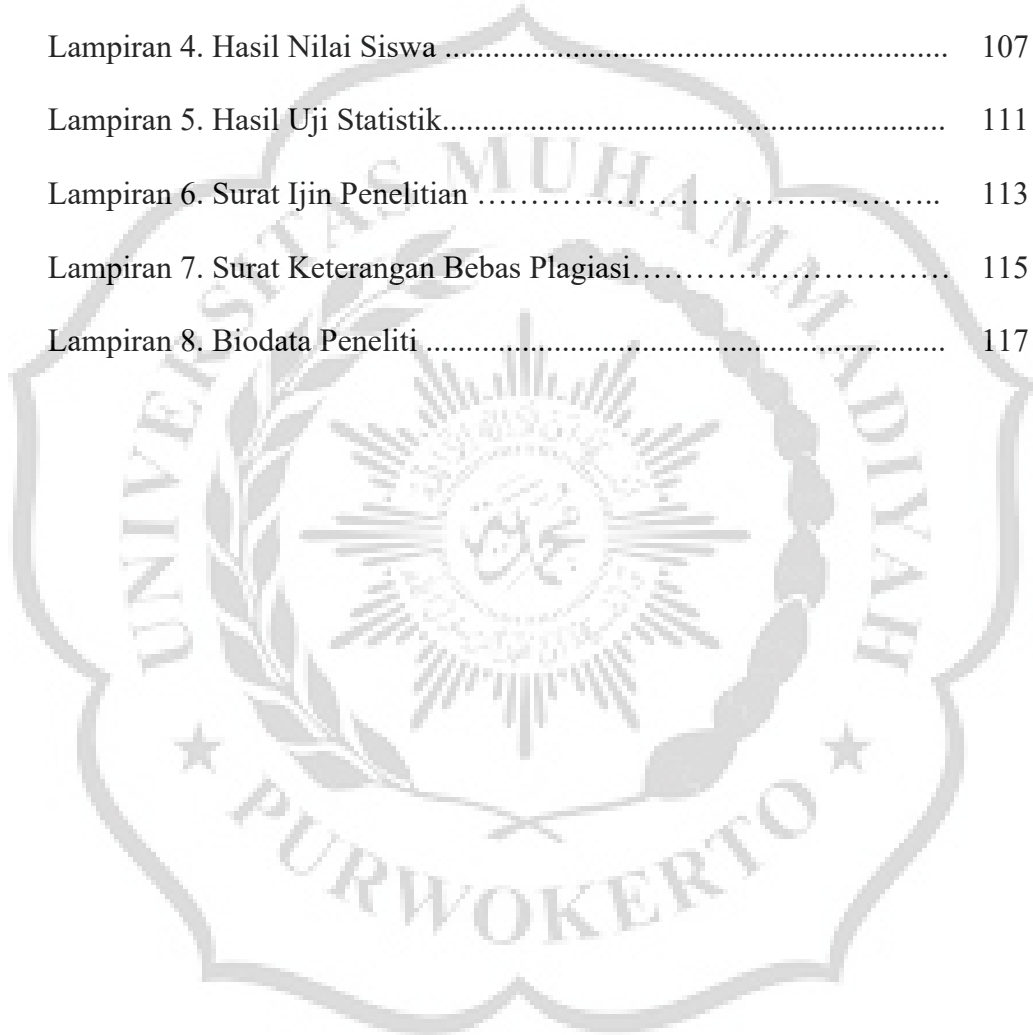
Lampiran 4. Hasil Nilai Siswa ........................................................................ 107

Lampiran 5. Hasil Uji Statistik........................................................................ 111

Lampiran 6. Surat Ijin Penelitian …………………………………….. 113

Lampiran 7. Surat Keterangan Bebas Plagiasi………………………… 115

Lampiran 8. Biodata Peneliti ........................................................................ 117

UNIVERSITAS MUHAMMADIYAH

PURWOKERTO